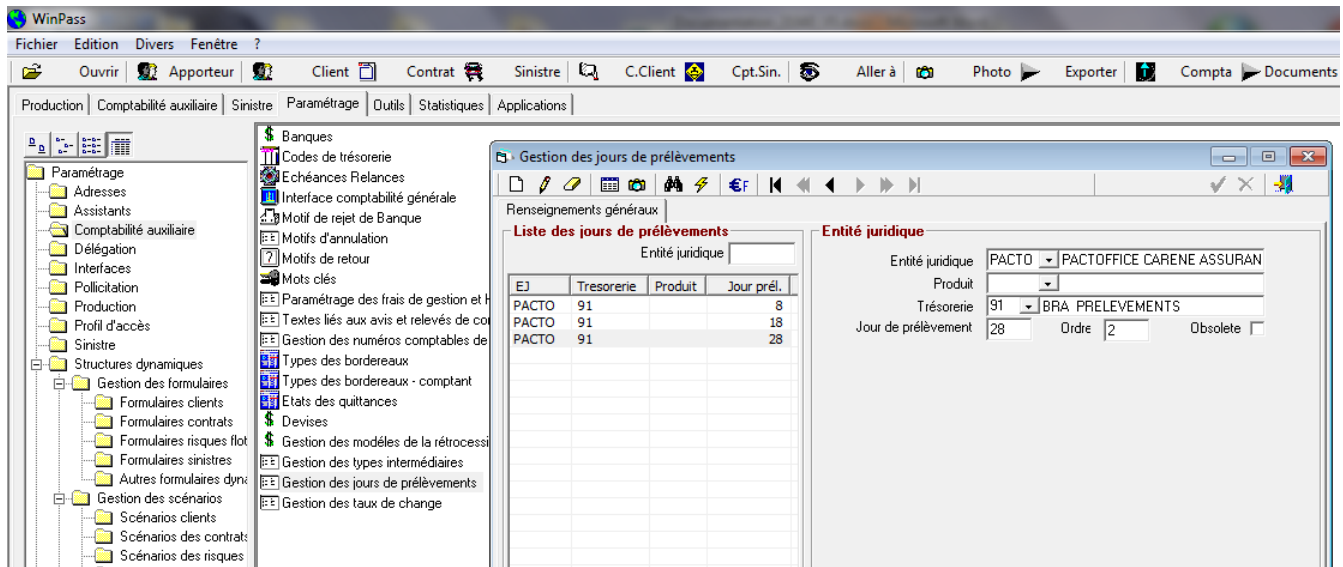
WinPass

Fichier Edition Divers Fenêtre ?

Ouvrir Apporteur Client Contrat Sinistre C.Client Cpt.Sin. Aller à Photo Exporter Compta Documents

Production | Comptabilité auxiliaire | Sinistre | Paramétrage | Outils | Statistiques | Applications

Paramétrage
Adresses
Assistants
Comptabilité auxiliaire
Délégation
Interfaces
Pollicitation
Production
Profil d'accès
Sinistre
Structures dynamiques
Gestion des formulaires
Formulaires clients
Formulaires contrats
Formulaires risques flot
Formulaires sinistres
Autres formulaires dyna
Gestion des scénarios
Scénarios clients
Scénarios des contrats
Scénarios des risques

Banques
Codes de trésorerie
Echéances Relances
Interface comptabilité générale
Motif de rejet de Banque
Motifs d'annulation
Motifs de retour
Mots clés
Paramétrage des frais de gestion et h
Textes liés aux avis et relevés de co
Gestion des numéros comptables de
Types des bordereaux
Types des bordereaux - comptant
Etats des quittances
Devises
Gestion des modèles de la rétrocessi
Gestion des types intermédiaires
Gestion des jours de prélèvements
Gestion des taux de change

Gestion des jours de prélèvements

Renseignements généraux

Liste des jours de prélèvements
Entité juridique

| EJ | Tresorerie | Produit | Jour prél. |
|---|---|---|---|
| PACTO | 91 | | 8 |
| PACTO | 91 | | 18 |
| PACTO | 91 | | 28 |

Entité juridique
Entité juridique PACTO PACTOFFICE CARENE ASSURAN
Produit
Trésorerie 91 BRA PRELEVEMENTS
Jour de prélèvement 28 Ordre 2 Obsolete